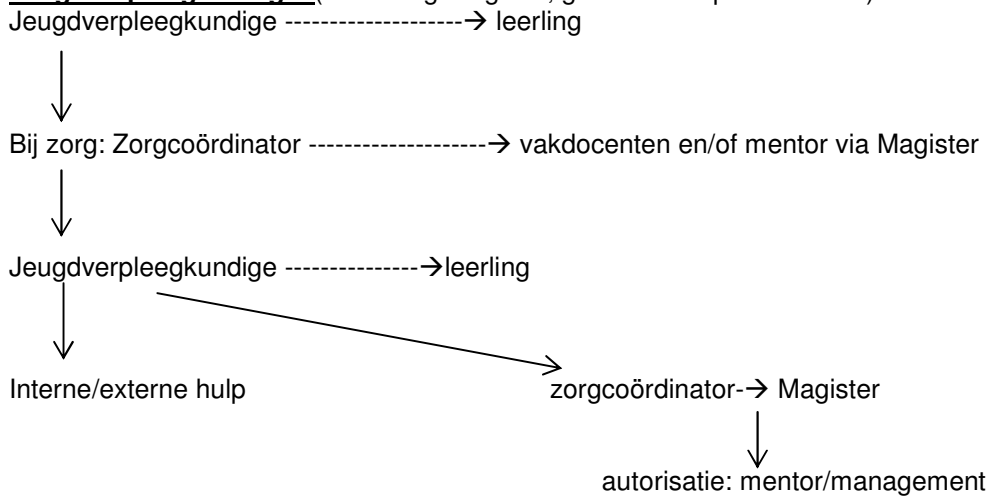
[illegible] (
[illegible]
)

Jeugdverpleegkundige --------------------→ leerling

Bij zorg: Zorgcoördinator --------------------→ vakdocenten en/of mentor via Magister

Jeugdverpleegkundige ---------------→leerling

Interne/externe hulp

zorgcoördinator-→ Magister

autorisatie: mentor/management